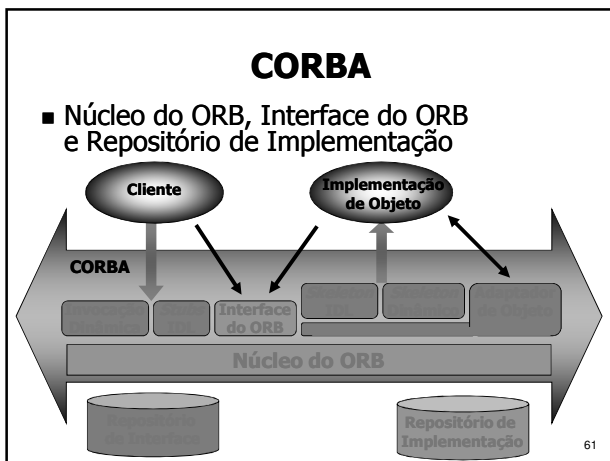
CORBA

■ Núcleo do ORB, Interface do ORB e Repositório de Implementação

Cliente

Implementação de Objeto

CORBA

Invocação Dinâmica

Stubs IDL

Interface do ORB

Skeletons IDL

Skeleton Dinâmico

Adaptador de Objeto

Núcleo do ORB

Repositório de Interface

Repositório de Implementação

61